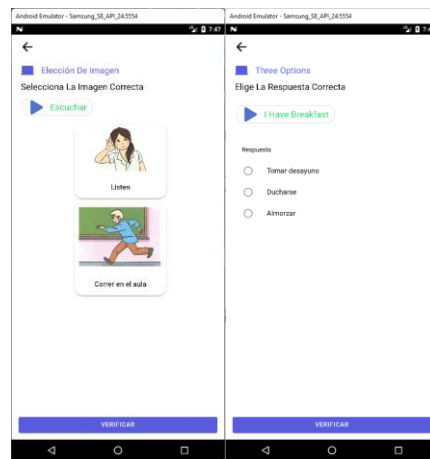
Android Emulator - Samsung_S8_API_24:5554

7:47

←

Elección De Imagen

Selecciona La Imagen Correcta

Escuchar

Listen

Correr en el aula

VERIFICAR

Android Emulator - Samsung_S8_API_24:5554

7:47

←

Three Options

Elige La Respuesta Correcta

I Have Breakfast

Respuesta

Tomar desayuno

Ducharse

Almorzar

VERIFICAR